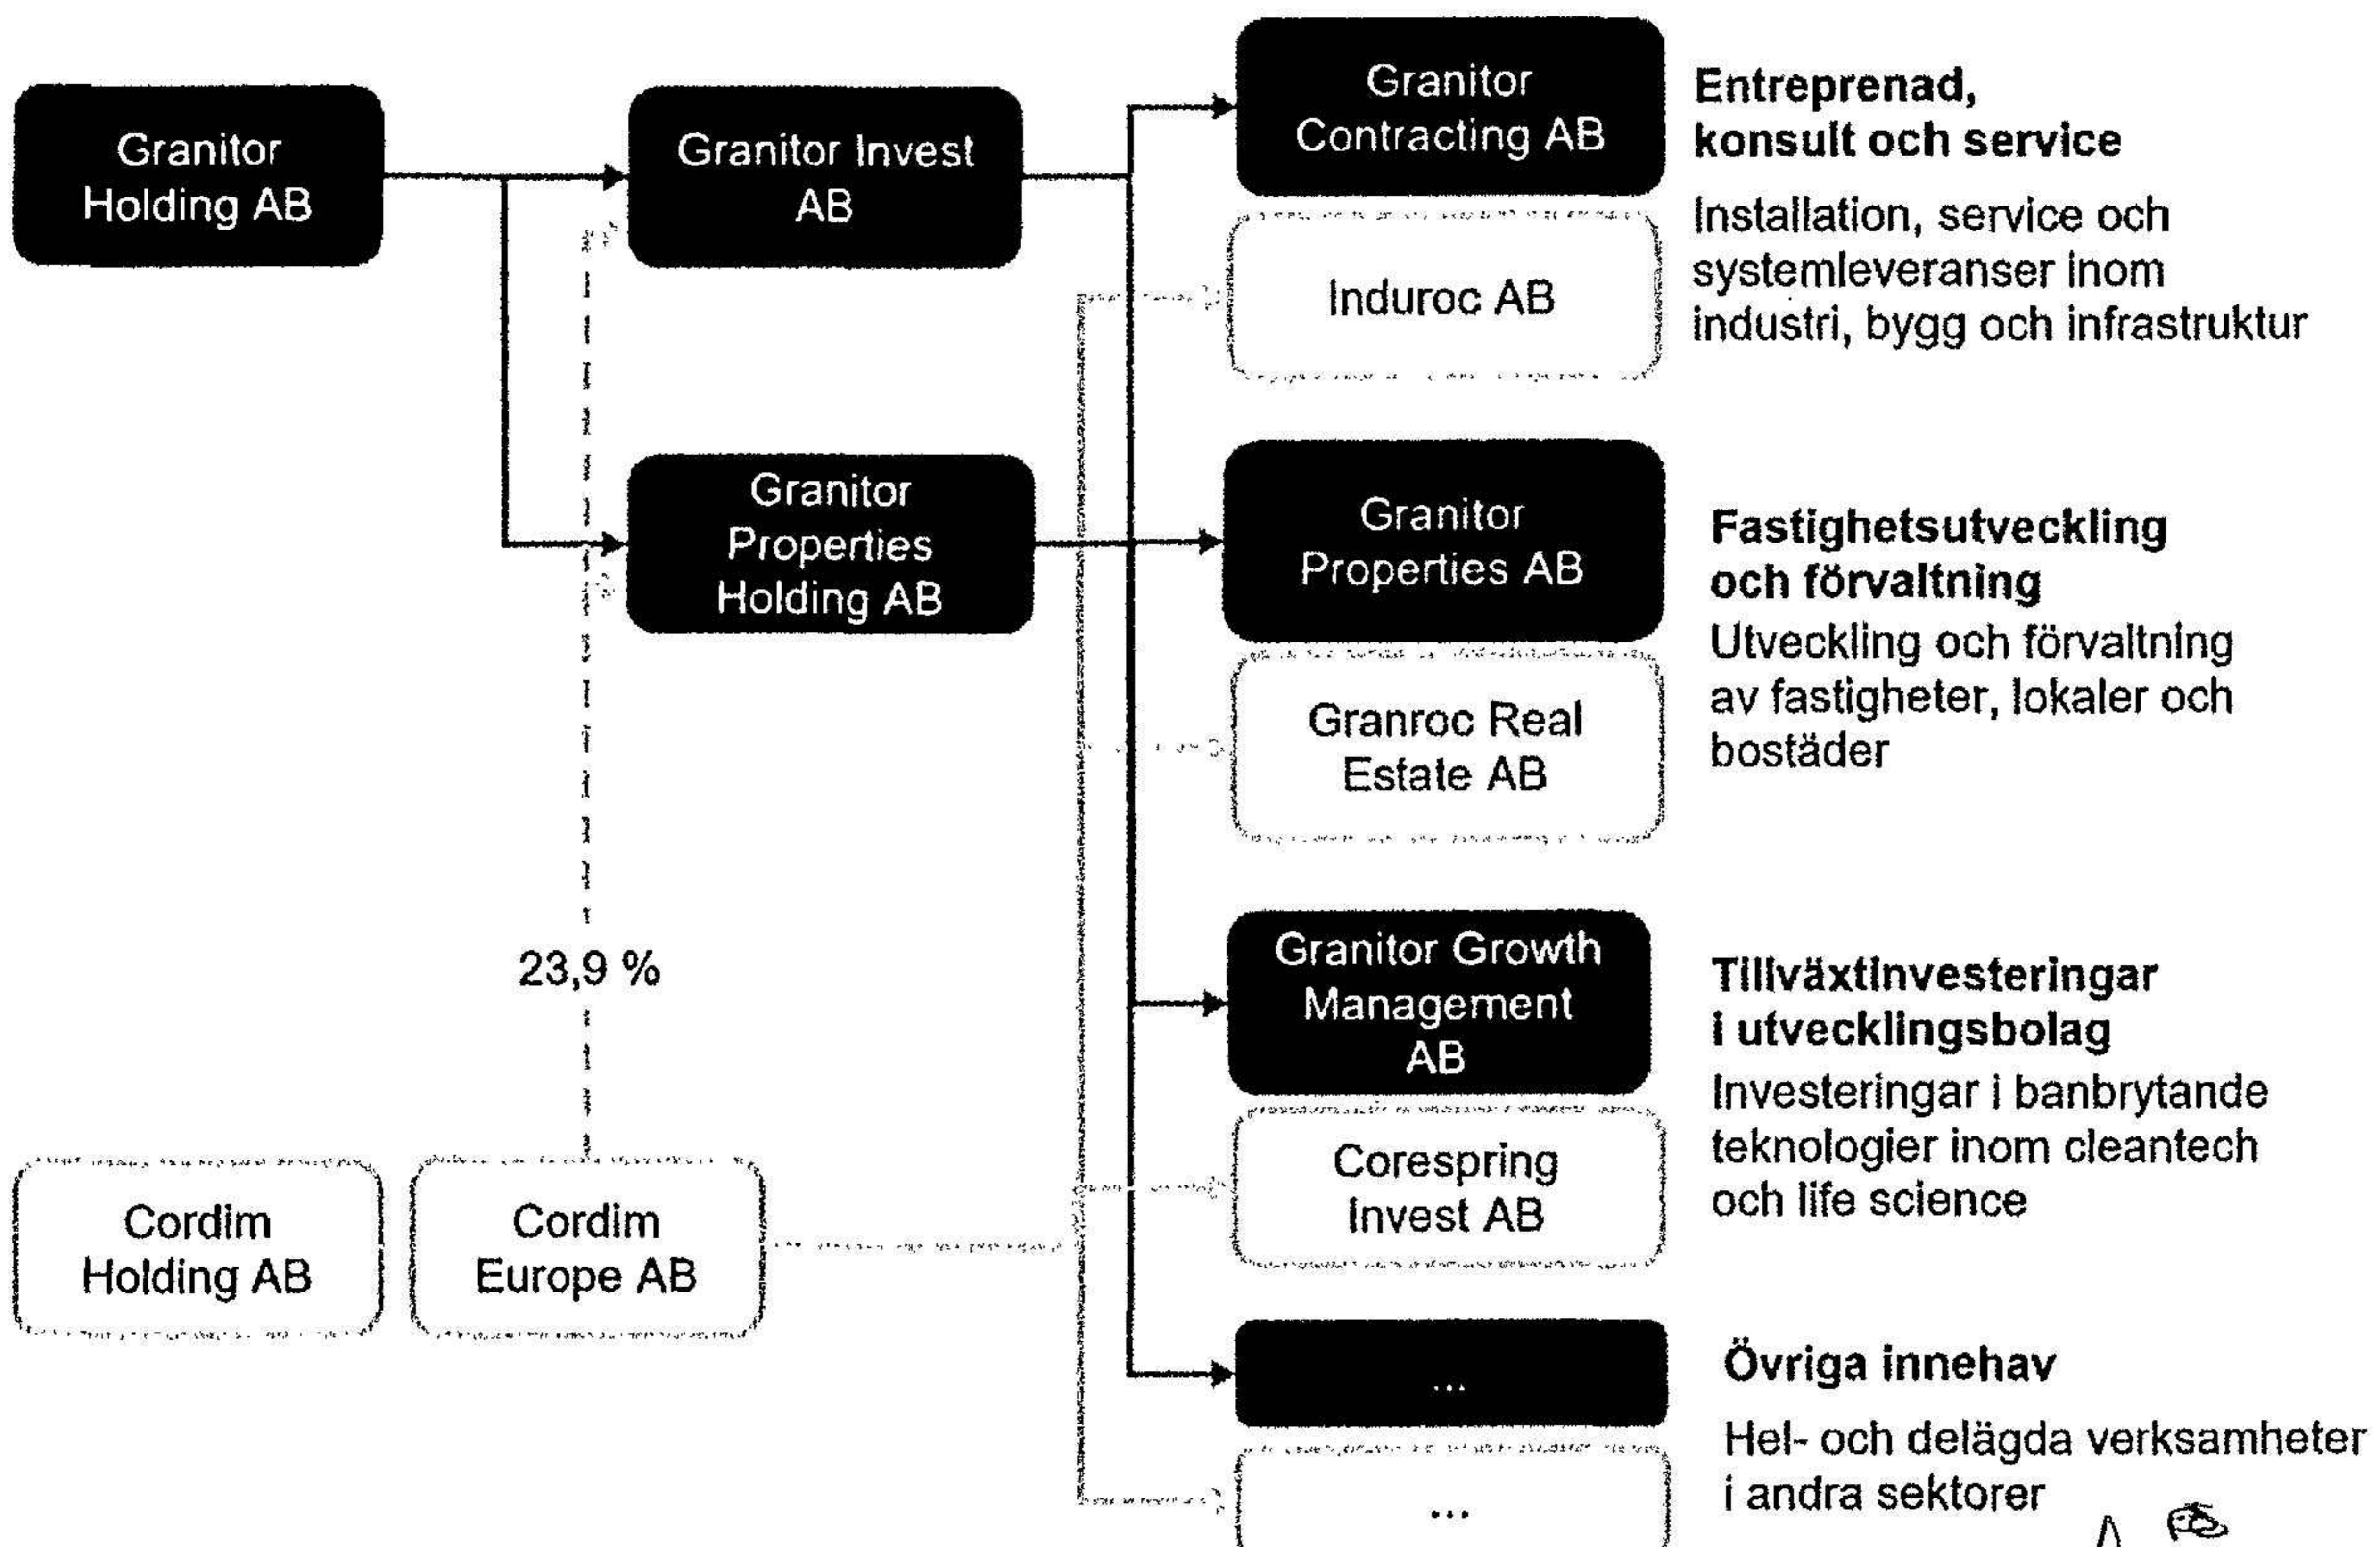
Granitor Holding AB

Granitor Invest AB

Granitor Properties Holding AB

23,9 %

Cordim Holding AB

Cordim Europe AB

Granitor Contracting AB

Induroc AB

Granitor Properties AB

Granroc Real Estate AB

Granitor Growth Management AB

Corespring Invest AB

...

...

**Entreprenad, konsult och service**

Installation, service och systemleveranser inom industri, bygg och infrastruktur

**Fastighetsutveckling och förvaltning**

Utveckling och förvaltning av fastigheter, lokaler och bostäder

**Tillväxtinvesteringar i utvecklingsbolag**

Investeringar i banbrytande teknologier inom cleantech och life science

**Övriga innehav**

Hel- och delägda verksamheter i andra sektorer